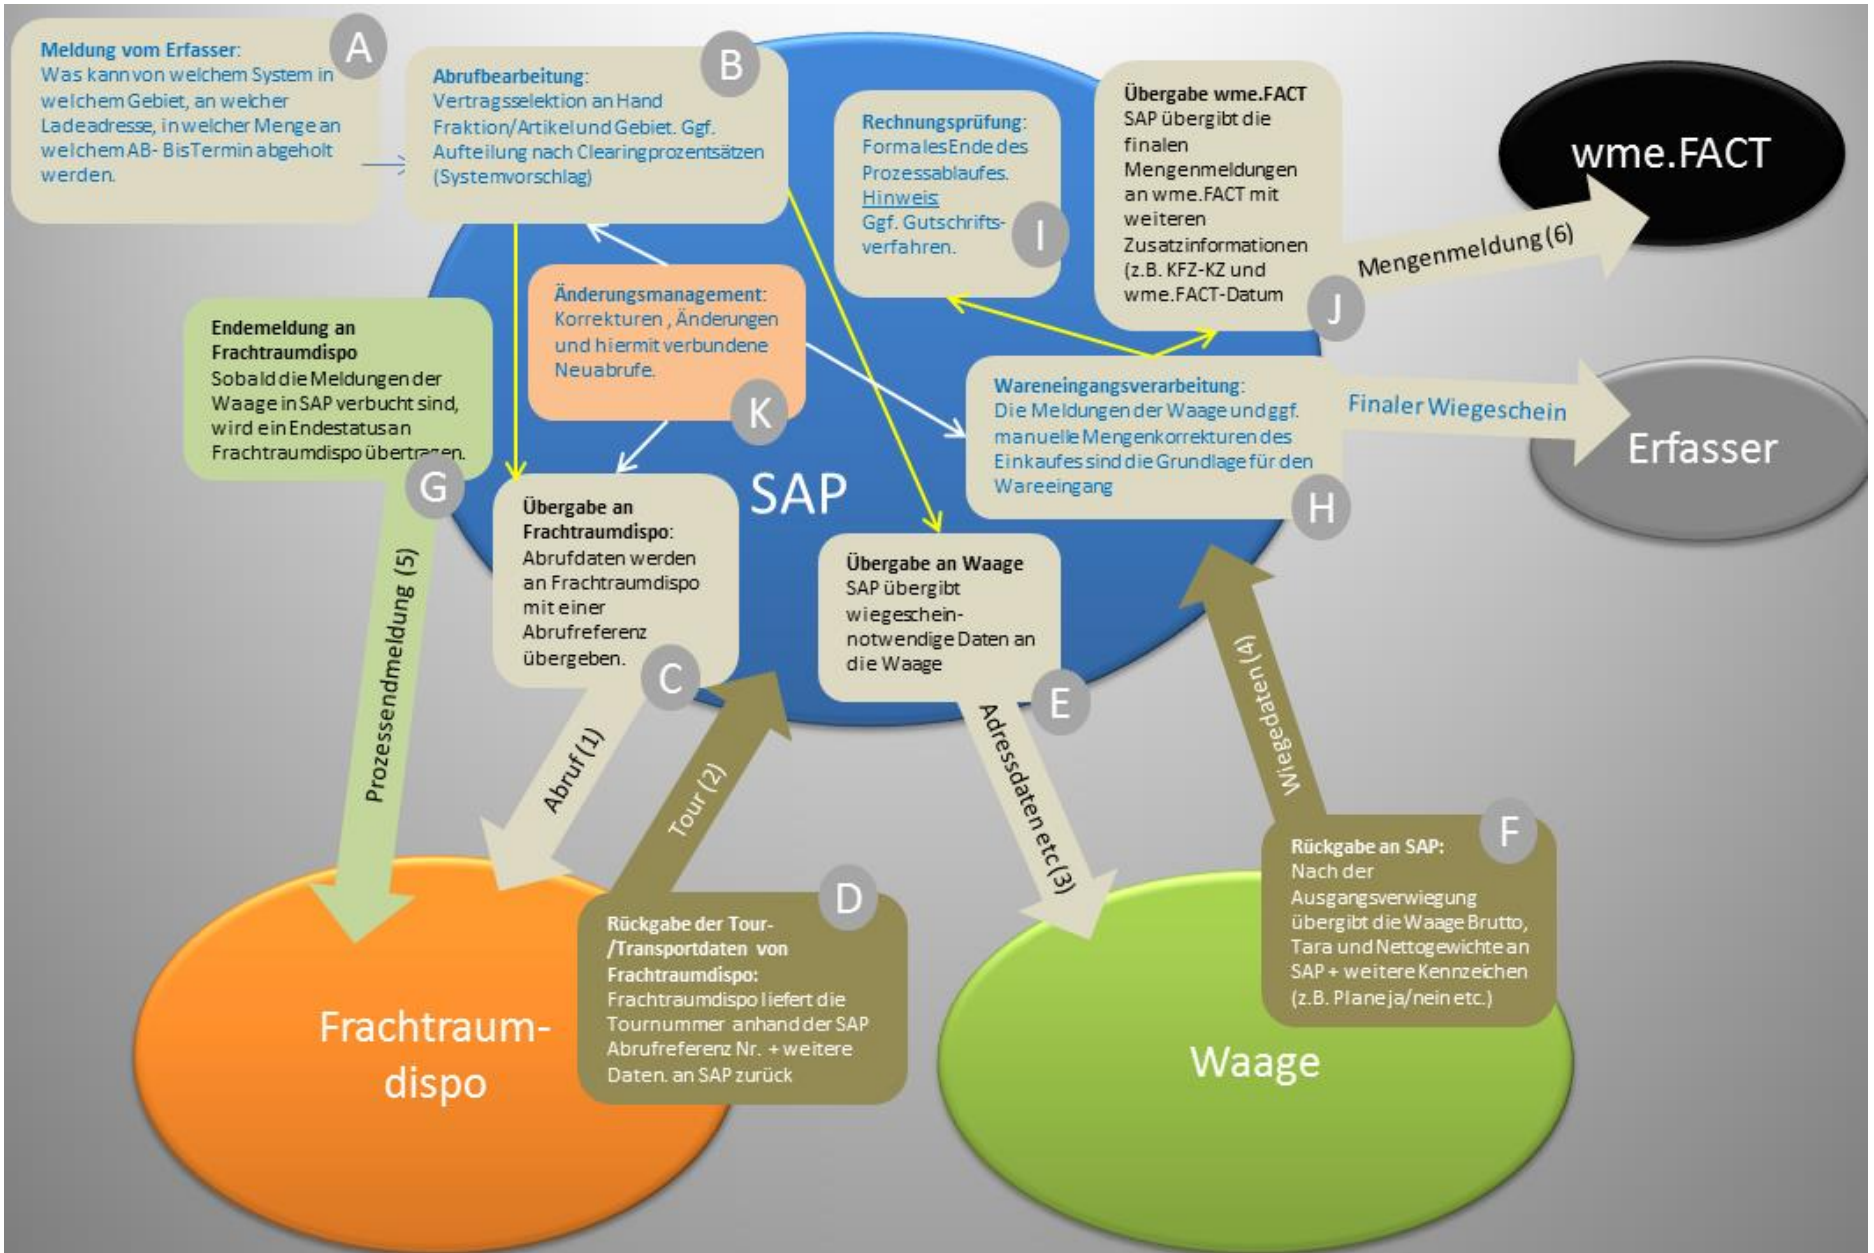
A
Meldung vom Erfasser:
Was kann von welchem System in welchem Gebiet, an welcher Ladeadresse, in welcher Menge an welchem AB- Bis Termin abgeholt werden.

B
Abrufbearbeitung:
Vertragsselektion an Hand Fraktion/Artikel und Gebiet. Ggf. Aufteilung nach Clearingprozentsätzen (Systemvorschlag)

Rechnungsprüfung:
Formales Ende des Prozessablaufes.
Hinweis
Ggf. Gutschrifts-verfahren.
I

Übergabe wme.FACT
SAP übergibt die finalen Mengenmeldungen an wme.FACT mit weiteren Zusatzinformationen (z.B. KFZ-KZ und wme.FACT-Datum
J

wme.FACT

Mengenmeldung (6)

Änderungsmanagement:
Korrekturen , Änderungen und hiermit verbundene Neuabrufe.
K

Endemeldung an Frachtraumdispo
Sobald die Meldungen der Waage in SAP verbucht sind, wird ein Endestatus an Frachtraumdispo übertragen.
G

Wareneingangsverarbeitung:
Die Meldungen der Waage und ggf. manuelle Mengenkorrekturen des Einkaufes sind die Grundlage für den Wareneingang
H

Finaler Wiegeschein

Erfasser

SAP

Übergabe an Frachtraumdispo:
Abrufdaten werden an Frachtraumdispo mit einer Abrufreferenz übergeben.
C

Übergabe an Waage
SAP übergibt wiegeschein-notwendige Daten an die Waage
E

Prozessendmeldung (5)

Abruf (1)

Tour (2)

Adressdaten etc (3)

Wiegedaten (4)

D
Rückgabe der Tour-/Transportdaten von Frachtraumdispo:
Frachtraumdispo liefert die Tournummer anhand der SAP Abrufreferenz Nr. + weitere Daten. an SAP zurück

F
Rückgabe an SAP:
Nach der Ausgangsverwiegung übergibt die Waage Brutto, Tara und Nettogewichte an SAP + weitere Kennzeichen (z.B. Plane ja/nein etc.)

Frachtraum-dispo

Waage